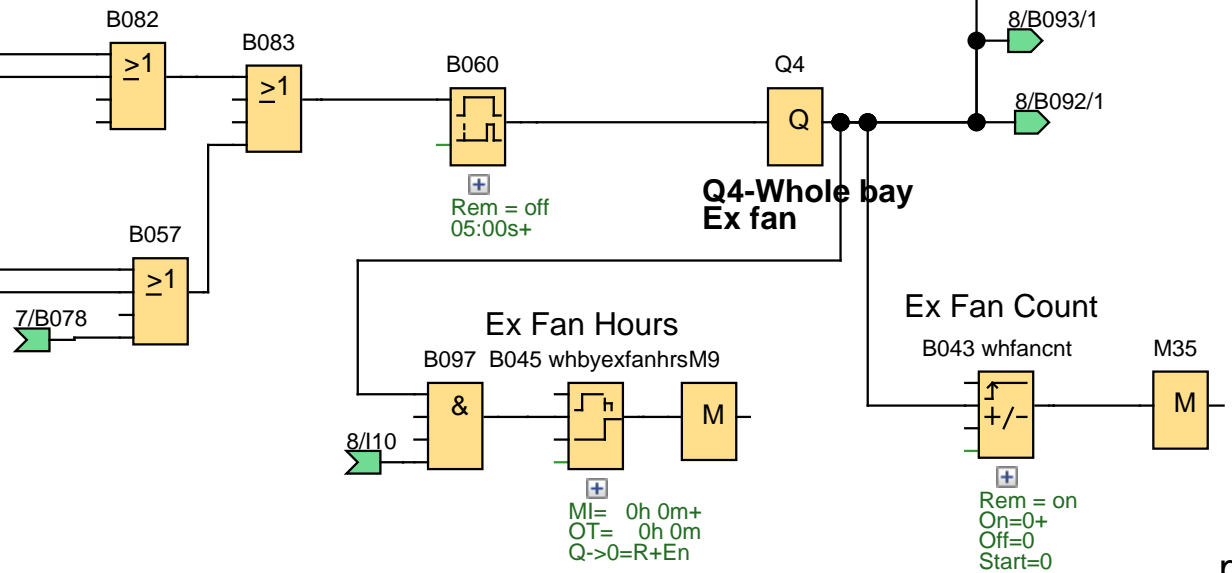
B082

$\geq$1

B083

$\geq$1

B060

Rem = off
05:00s+

Q4

Q

8/B093/1

8/B092/1

Q4-Whole bay
Ex fan

B057

$\geq$1

7/B078

Ex Fan Hours

B097 B045 whbyexfanhrsM9

&

M

8/I10

MI= 0h 0m+
OT= 0h 0m
Q->0=R+En

Ex Fan Count

B043 whfancnt

+/−

M35

M

Rem = on
On=0+
Off=0
Start=0

r